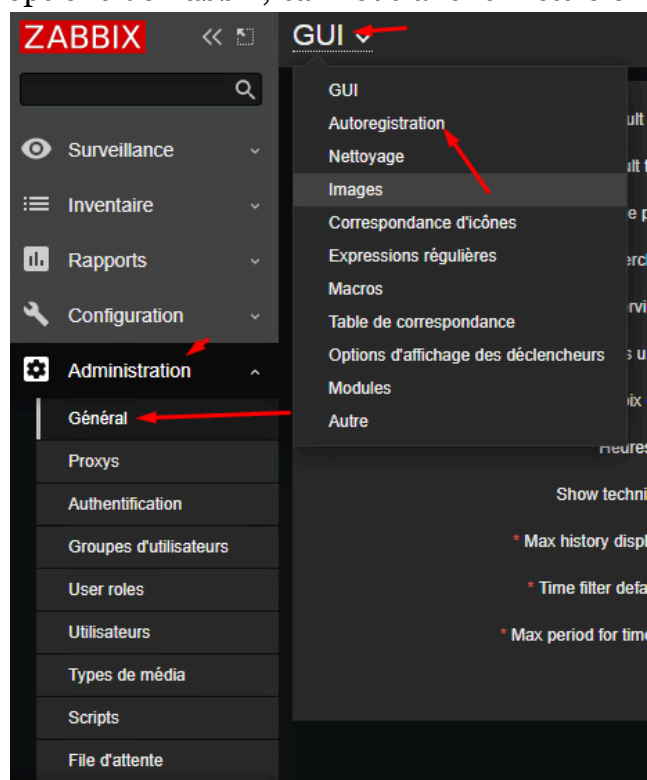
ZABBIX

GUI

Surveillance
Inventaire
Rapports
Configuration
Administration
Général
Proxys
Authentification
Groupes d'utilisateurs
User roles
Utilisateurs
Types de média
Scripts
File d'attente

GUI
Autoregistration
Nettoyage
Images
Correspondance d'icônes
Expressions régulières
Macros
Table de correspondance
Options d'affichage des déclencheurs
Modules
Autre

ult
ult f
e p
erc
rvi
s u
ix
Heures
Show techni
* Max history displ
* Time filter defa
* Max period for time